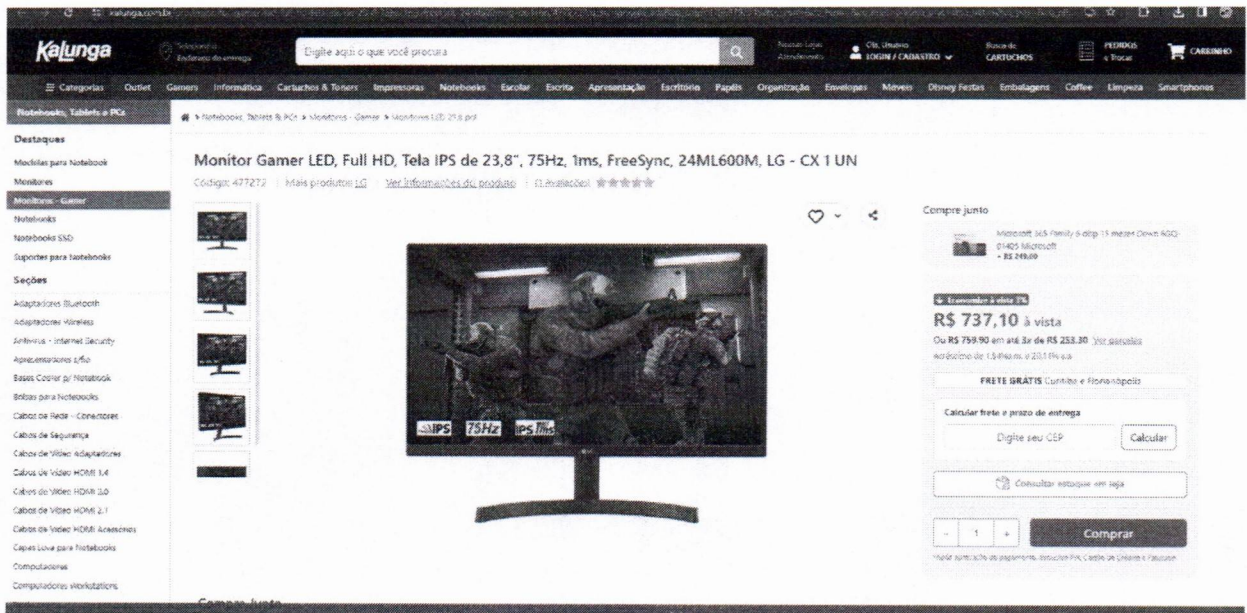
kalunga.com.br

Kalunga

Selecione o Endereço de entrega

Digite aqui o que você procura

Nossas Lojas Atendimento

Olá, Usuário LOGIN / CADASTRO

Busca de CARTUCHOS

PEDIDOS e Trocas

CARRINHO

Categorias Outlet Gamers Informática Cartuchos & Toners Impressoras Notebooks Escolar Escrita Apresentação Escritório Papéis Organização Envelopes Móveis Disney Festas Embalagens Coffee Limpeza Smartphones

Notebooks, Tablets e PCs

Destaques

Mochilas para Notebook

Monitores

Monitores - Gamer

Notebooks

Notebooks SSD

Suportes para Notebooks

Seções

Adaptadores Bluetooth

Adaptadores Wireless

Antivírus - Internet Security

Apresentadores s/fio

Bases Cooler p/ Notebook

Bolsas para Notebooks

Cabos de Rede - Conectores

Cabos de Segurança

Cabos de Vídeo Adaptadores

Cabos de Vídeo HDMI 1.4

Cabos de Vídeo HDMI 2.0

Cabos de Vídeo HDMI 2.1

Cabos de Vídeo HDMI Acessórios

Capas Luva para Notebooks

Computadores

Computadores Workstations

Notebooks, Tablets & PCs > Monitores - Gamer > Monitores LED 23.8 pol

Monitor Gamer LED, Full HD, Tela IPS de 23,8", 75Hz, 1ms, FreeSync, 24ML600M, LG - CX 1 UN

Código: 477272 | Mais produtos LG | Ver informações do produto | (1 Avaliação)

IPS 75Hz IPS 1ms

Compre junto

Microsoft 365 Family 6 disp 15 meses Down ESD 01405 Microsoft + R$ 249,00

Economize à vista 3%

R$ 737,10 à vista

Ou R$ 759,90 em até 3x de R$ 253,30 Ver parcelas

FRETE GRÁTIS Curitiba e Florianópolis

Calcular frete e prazo de entrega

Digite seu CEP

Calcular

Consultar estoque em loja

- 1 +

Comprar

Compre Junto